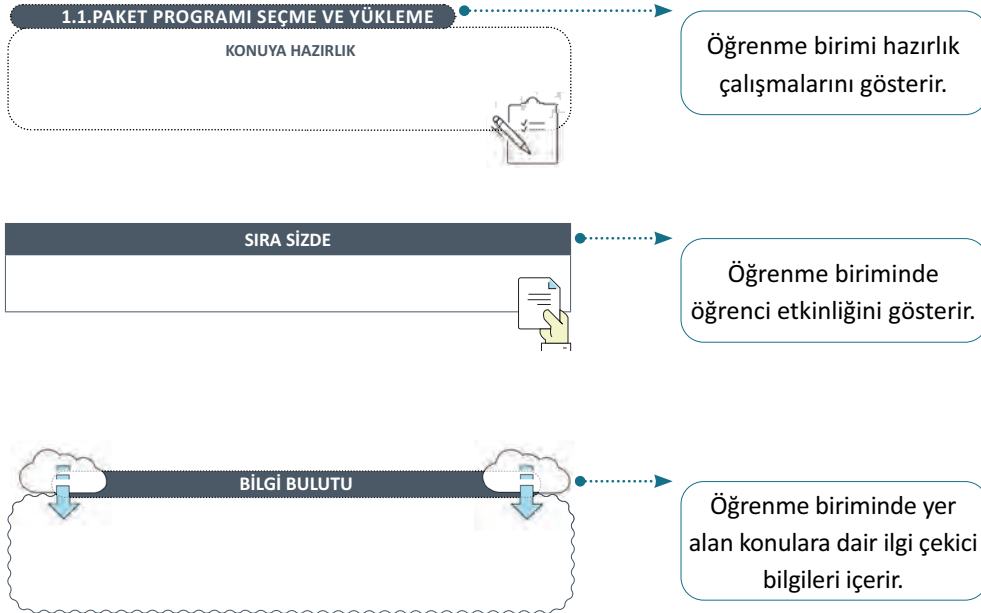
1.1.PAKET PROGRAMI SEÇME VE YÜKLEME

KONUYA HAZIRLIK

Öğrenme birimi hazırlık çalışmalarını gösterir.

SIRA SİZDE

Öğrenme biriminde öğrenci etkinliğini gösterir.

BİLGİ BULUTU

Öğrenme biriminde yer alan konulara dair ilgi çekici bilgileri içerir.